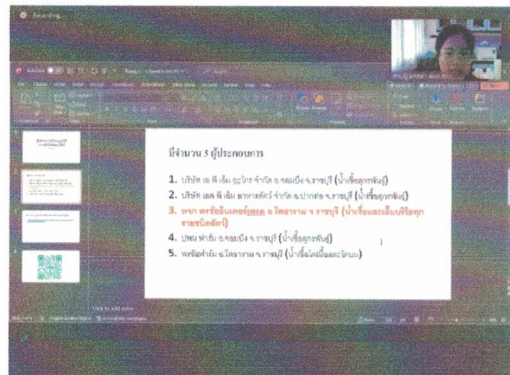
Recording

มีจำนวน 5 ผู้ประกอบการ

1. บริษัท เอ พี เอ็ม ฯ จำกัด อ.จอมบึง จ.ราชบุรี (น้ำเชื้อสุกรพันธุ์)
2. บริษัท เอส พี เอ็ม อาหารสัตว์ จำกัด อ.ปากท่อ จ.ราชบุรี (น้ำเชื้อสุกรพันธุ์)
3. หจก. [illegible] อ.โพธาราม จ.ราชบุรี (น้ำเชื้อและอื่นๆ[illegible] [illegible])
4. ปพน ฟาร์ม อ.จอมบึง จ.ราชบุรี (น้ำเชื้อสุกรพันธุ์)
5. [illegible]ฟาร์ม อ.โพธาราม จ.ราชบุรี (น้ำเชื้อโคเนื้อและโคนม)

Click to add notes